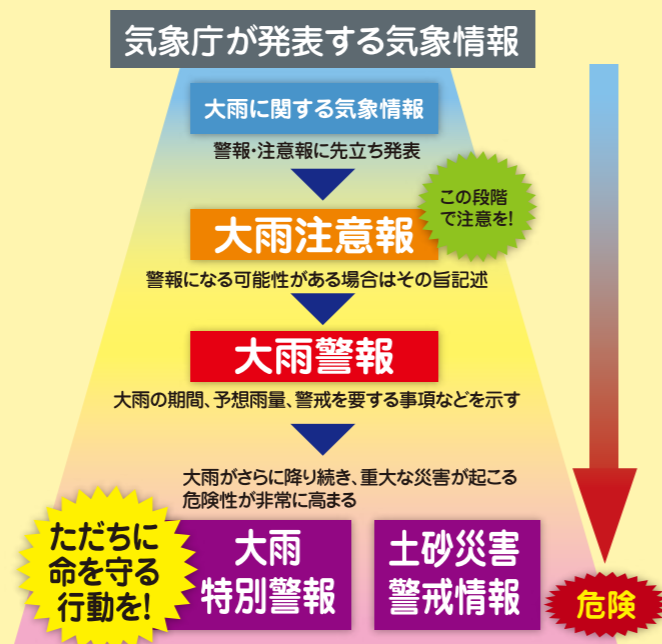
気象庁が発表する気象情報

大雨に関する気象情報

警報・注意報に先立ち発表

この段階で注意を!

大雨注意報

警報になる可能性がある場合はその旨記述

大雨警報

大雨の期間、予想雨量、警戒を要する事項などを示す

大雨がさらに降り続き、重大な災害が起こる危険性が非常に高まる

ただちに命を守る行動を!

大雨特別警報

土砂災害警戒情報

危険